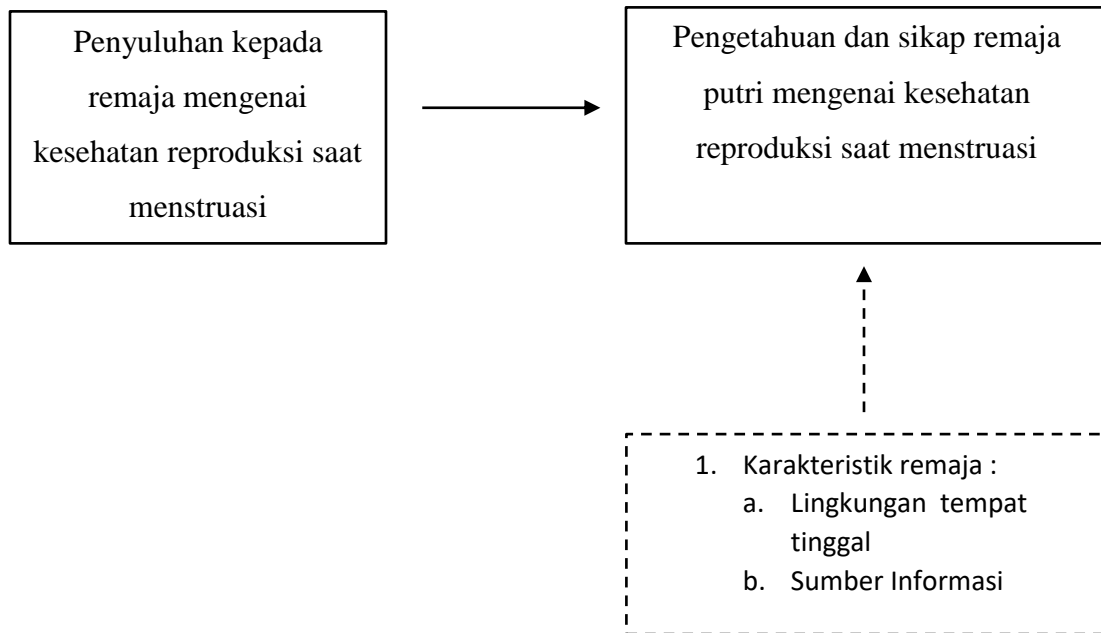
Penyuluhan kepada remaja mengenai kesehatan reproduksi saat menstruasi

Pengetahuan dan sikap remaja putri mengenai kesehatan reproduksi saat menstruasi

1. Karakteristik remaja :
   a. Lingkungan tempat tinggal
   b. Sumber Informasi